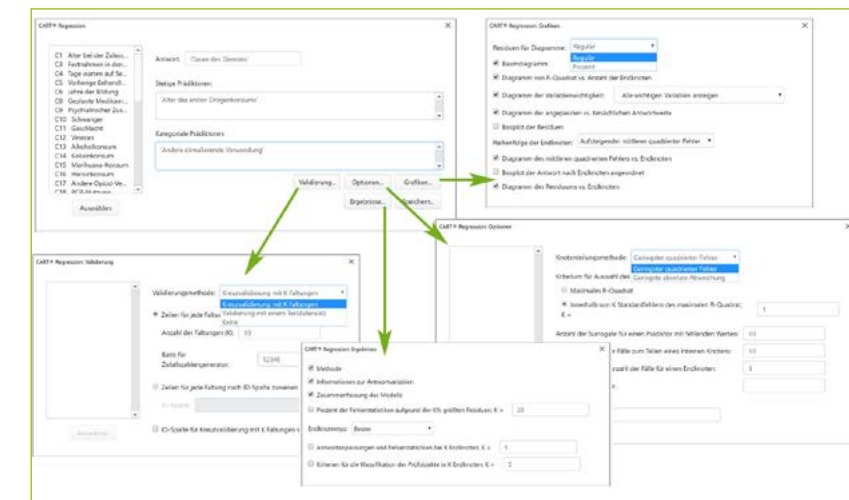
CART® Regression

C1 Alter bei der Zulass...
C3 Festnahmen in den...
C4 Tage stationär auf Se...
C5 Vorherige Behandl...
C6 Jahre der Bildung
C8 Geplante Medikam...
C9 Psychiatrischer Zus...
C10 Schwanger
C11 Geschlecht
C12 Veteran
C13 Alkoholkonsum
C14 Kokainkonsum
C15 Marihuana-Konsum
C16 Heroinkonsum
C17 Andere Opioid-Ve...
C18 PCP-Nutzung

Auswählen

Antwort: 'Dauer der Dienste'

Stetige Prädiktoren:

'Alter des ersten Drogenkonsums'

Kategoriale Prädiktoren:

'Andere stimulierende Verwendung'

Validierung... Optionen... Grafiken...
Ergebnisse... Speichern...

CART® Regression: Grafiken

Residuen für Diagramme: Regulär
Regulär
Pearson

Baumdiagramm
Diagramm von R-Quadrat vs. Anzahl der Endknoten
Diagramm der Variablenwichtigkeit: Alle wichtigen Variablen anzeigen
Diagramm der angepassten vs. tatsächlichen Antwortwerte
Boxplot der Residuen
Reihenfolge der Endknoten: Aufsteigender mittlerer quadratischer Fehler
Diagramm des mittleren quadratischen Fehlers vs. Endknoten
Boxplot der Antwort nach Endknoten angeordnet
Diagramm des Residuums vs. Endknoten

CART® Regression: Validierung

Validierungsmethode: Kreuzvalidierung mit K Faltungen
Kreuzvalidierung mit K Faltungen
Validierung mit einem Testdatensatz
Keine

Zeilen für jede Faltung
Anzahl der Faltungen (K): 10
Basis für Zufallszahlengenerator: 12345
Zeilen für jede Faltung nach ID-Spalte zuweisen
ID-Spalte:
ID-Spalte für Kreuzvalidierung mit K Faltungen s...

Auswählen

CART® Regression: Optionen

Knotenteilungsmethode: Geringster quadratischer Fehler
Geringster quadratischer Fehler
Geringste absolute Abweichung
Kriterium für Auswahl des
Maximales R-Quadrat
Innerhalb von K Standardfehlern des maximalen R-Quadrat; K = 1
Anzahl der Surrogate für einen Prädiktor mit fehlenden Werten: 10
Fälle zum Teilen eines internen Knotens: 10
Anzahl der Fälle für einen Endknoten: 3
K:

CART® Regression: Ergebnisse

Methode
Informationen zur Antwortvariablen
Zusammenfassung des Modells
Prozent der Fehlerstatistiken aufgrund der K% größten Residuen; K = 10
Endknotenanz: Baum
Antwortzusammenfassungen und Fehlerstatistiken bei K Endknoten; K = 1
Kriterien für die Klassifikation der Prüfobjekte in K Endknoten; K = 1